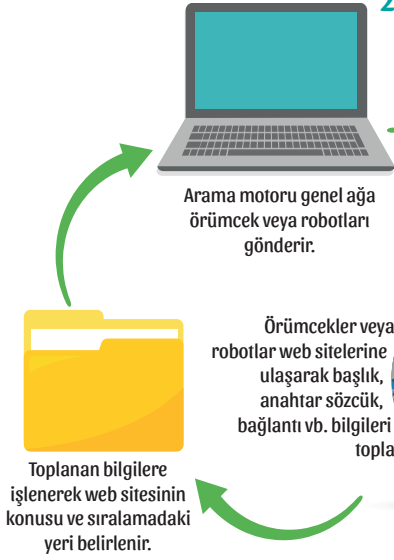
Arama motoru genel ağa örümcek veya robotları gönderir.

Örümcekler veya robotlar web sitelerine ulaşarak başlık, anahtar sözcük, bağlantı vb. bilgileri topla

Toplanan bilgilere işlenerek web sitesinin konusu ve sıralamadaki yeri belirlenir.